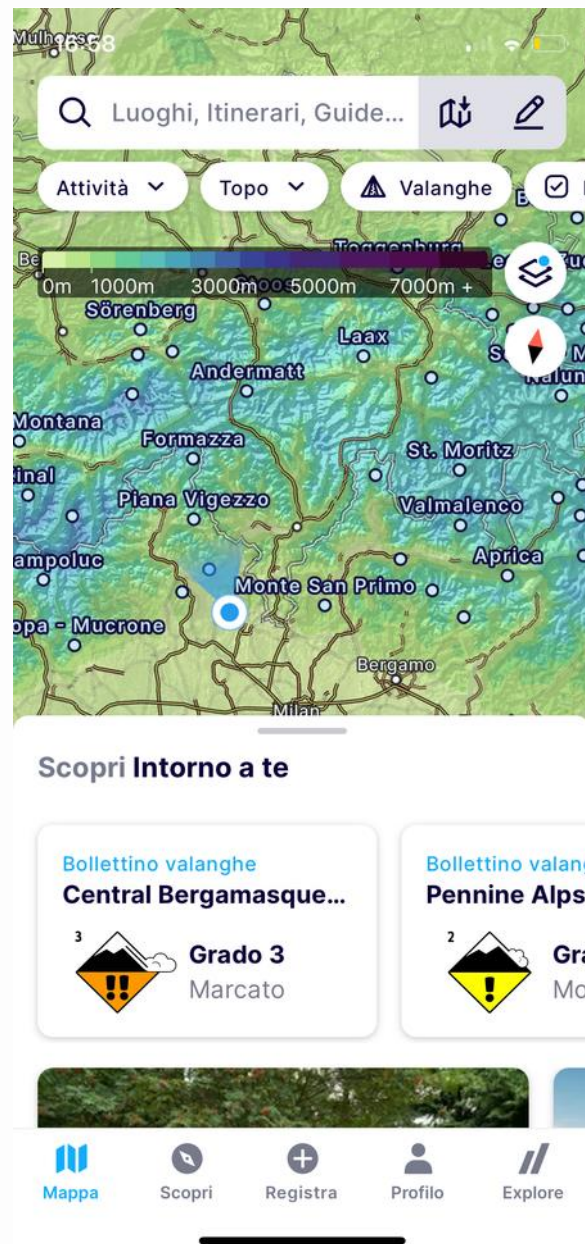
Mulhouse 16:58

Luoghi, Itinerari, Guide...

Attività
Topo
Valanghe

0m 1000m 3000m 5000m 7000m +

Toggenburg
Sörenberg
Laax
Andermatt
Montana
Formazza
St. Moritz
Piana Vigezzo
Valmalenco
ampoluc
Aprica
Monte San Primo
opa - Mucrone
Bergamo
Milan

Scopri Intorno a te

Bollettino valanghe
Central Bergamasque...
3
Grado 3
Marcato

Bollettino valang
Pennine Alps
2
Gra
Mo

Mappa
Scopri
Registra
Profilo
Explore